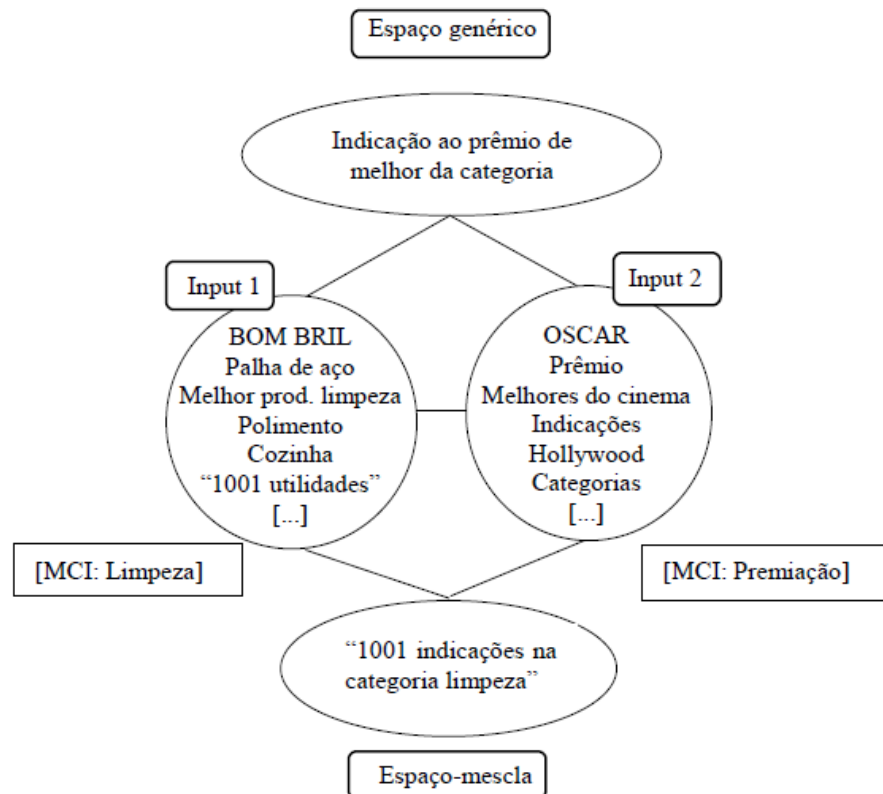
Espaço genérico

Indicação ao prêmio de melhor da categoria

Input 1

Input 2

BOM BRIL
Palha de aço
Melhor prod. limpeza
Polimento
Cozinha
"1001 utilidades"
[...]

OSCAR
Prêmio
Melhores do cinema
Indicações
Hollywood
Categorias
[...]

[MCI: Limpeza]

[MCI: Premiação]

"1001 indicações na categoria limpeza"

Espaço-mescla